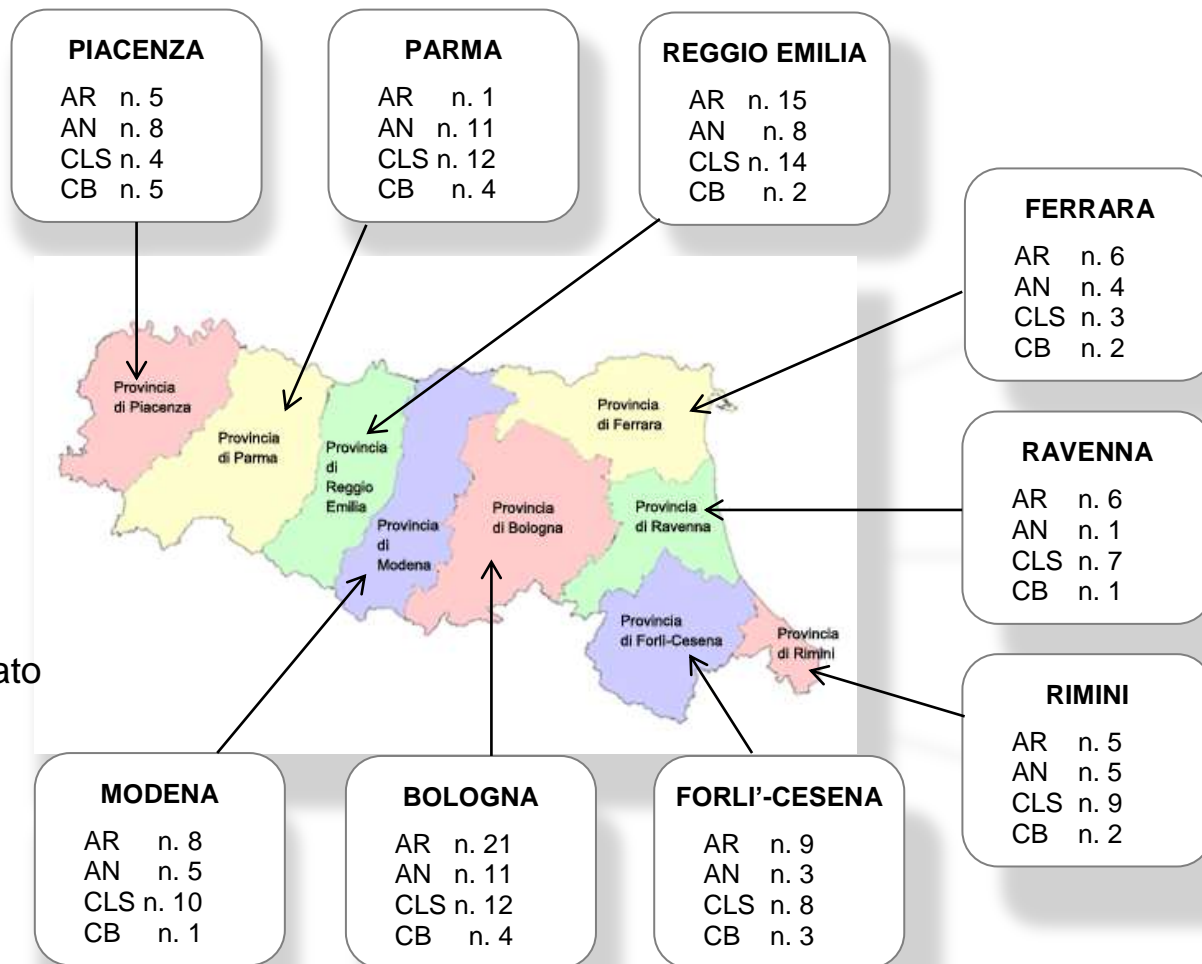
PIACENZA
AR n. 5
AN n. 8
CLS n. 4
CB n. 5

PARMA
AR n. 1
AN n. 11
CLS n. 12
CB n. 4

REGGIO EMILIA
AR n. 15
AN n. 8
CLS n. 14
CB n. 2

FERRARA
AR n. 6
AN n. 4
CLS n. 3
CB n. 2

Provincia di Piacenza

Provincia di Parma

Provincia di Reggio Emilia

Provincia di Modena

Provincia di Bologna

Provincia di Ferrara

Provincia di Ravenna

Provincia di Forlì-Cesena

Provincia di Rimini

RAVENNA
AR n. 6
AN n. 1
CLS n. 7
CB n. 1

ato

RIMINI
AR n. 5
AN n. 5
CLS n. 9
CB n. 2

MODENA
AR n. 8
AN n. 5
CLS n. 10
CB n. 1

BOLOGNA
AR n. 21
AN n. 11
CLS n. 12
CB n. 4

FORLI'-CESENA
AR n. 9
AN n. 3
CLS n. 8
CB n. 3